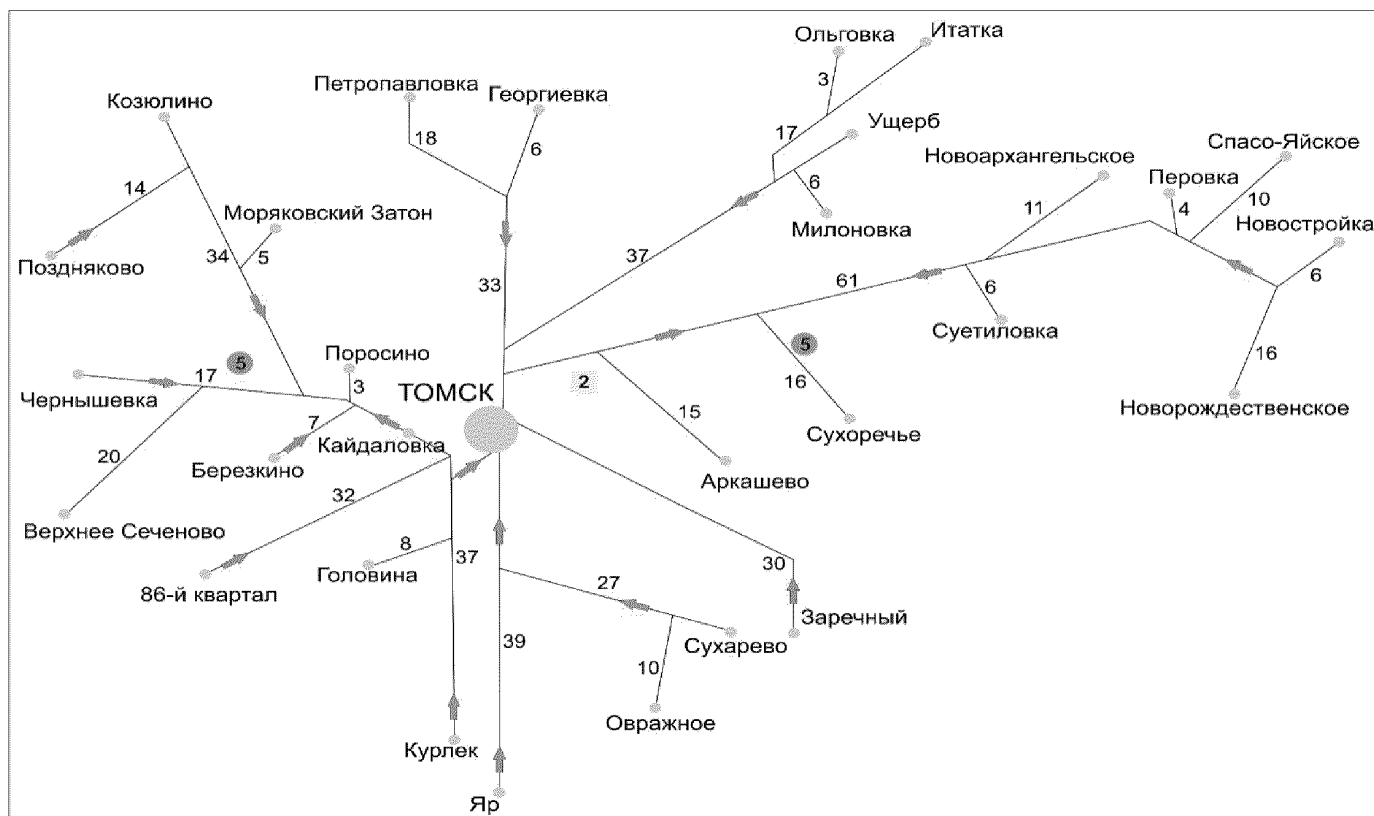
Ольговка
Итатка
Петропавловка
Георгиевка
Козюлино
3
17
Ущерб
18
6
Новоархангельское
Спасо-Яйское
6
Перовка
14
Моряковский Затон
11
10
4
Милоновка
Новостройка
34
5
37
Поздняково
61
6
6
33
Суетиловка
5
Поросино
5
16
17
3
ТОМСК
2
Чернышевка
15
Новорождественское
16
7
Сухоречье
Кайдаловка
Березкино
20
Аркашево
32
Верхнее Сеченово
8
37
30
Головина
27
Заречный
86-й квартал
Сухарево
39
10
Овражное
Курлек
Яр